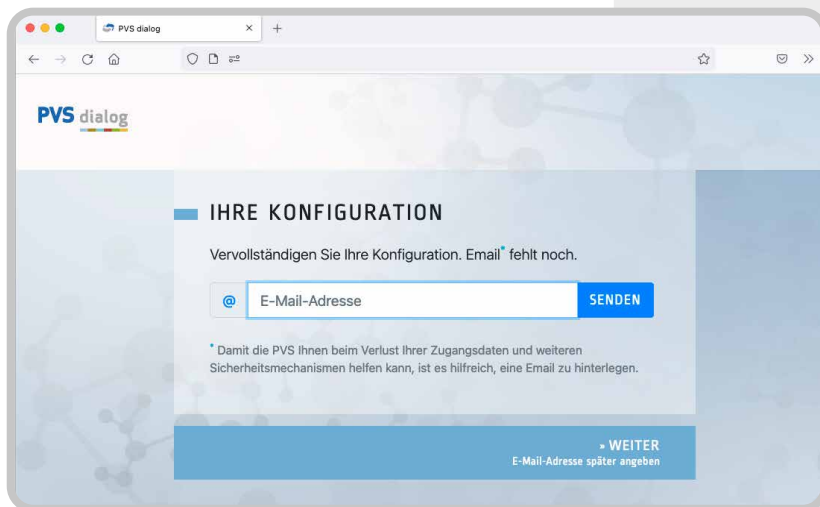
PVS dialog ×  +

PVS dialog

IHRE KONFIGURATION

Vervollständigen Sie Ihre Konfiguration. Email* fehlt noch.

@ E-Mail-Adresse SENDEN

* Damit die PVS Ihnen beim Verlust Ihrer Zugangsdaten und weiteren Sicherheitsmechanismen helfen kann, ist es hilfreich, eine Email zu hinterlegen.

» WEITER
E-Mail-Adresse später angeben